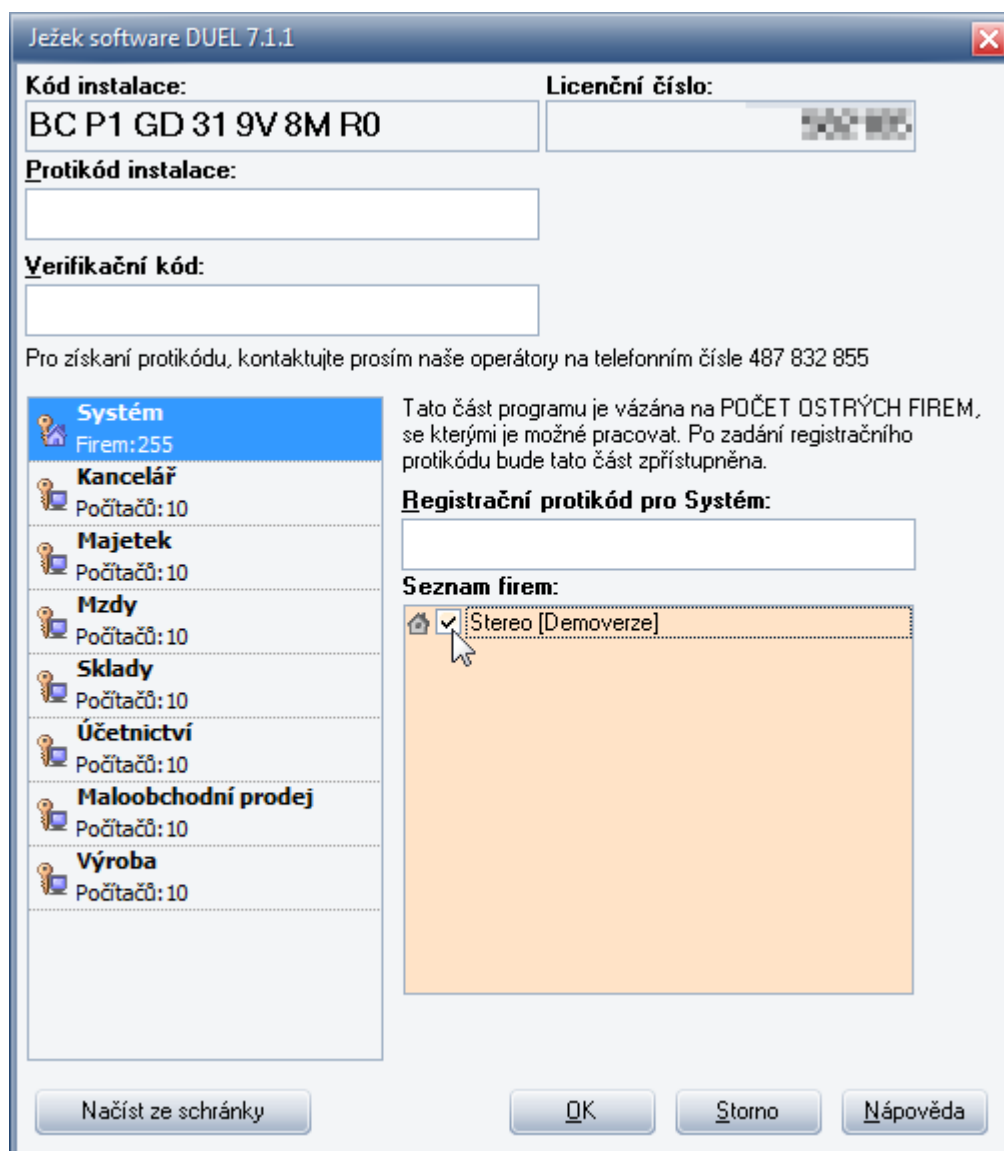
Ježek software DUEL 7.1.1

Kód instalace:
BC P1 GD 31 9V 8M R0

Licenční číslo:
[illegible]

Protikód instalace:

Verifikační kód:

Pro získaní protikódu, kontaktujte prosím naše operátory na telefonním čísle 487 832 855

Systém
Firem: 255
Kancelář
Počítačů: 10
Majetek
Počítačů: 10
Mzdy
Počítačů: 10
Sklady
Počítačů: 10
Účetnictví
Počítačů: 10
Maloobchodní prodej
Počítačů: 10
Výroba
Počítačů: 10

Tato část programu je vázána na POČET OSTRÝCH FIREM, se kterými je možné pracovat. Po zadání registračního protikódu bude tato část zpřístupněna.

Registrační protikód pro Systém:

Seznam firem:
Stereo [Demoverze]

Načíst ze schránky
OK
Storno
Nápověda